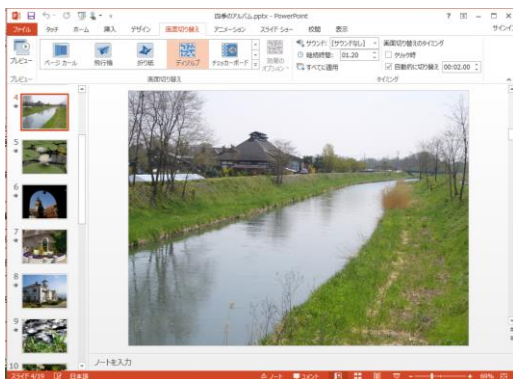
四季のアルバム.pptx - PowerPoint

? 囲 ー □ ×

ファイル タッチ ホーム 挿入 デザイン 画面切り替え アニメーション スライド ショー 校閲 表示 サインイ

プレビュー ページ カール 飛行機 折り紙 ディゾルブ チェッカーボード 効果のオプション

サウンド: [サウンドなし] 期間: 01.20 すべてに適用

画面切り替えのタイミング クリック時 自動的に切り替え 00:02.00

プレビュー 画面切り替え タイミング

4 5 6 7 8 9 10

ノートを入力

スライド 4/19 日本語 ノート コメント